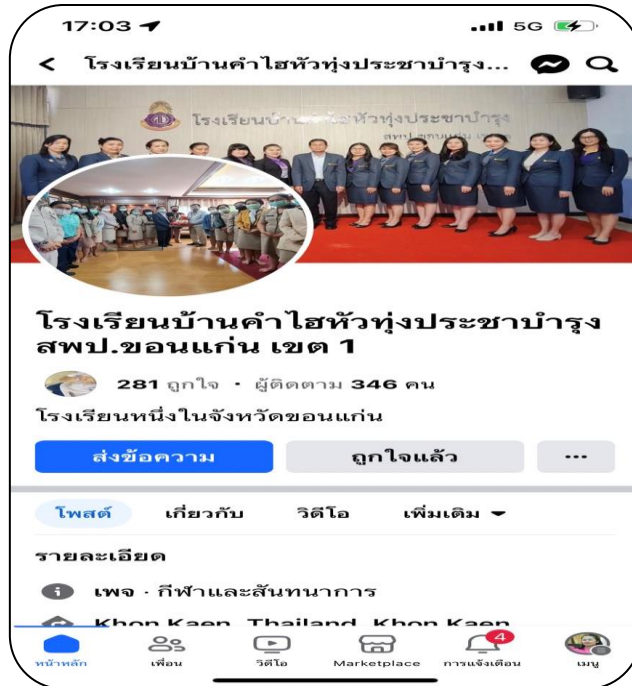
17:03
5G
โรงเรียนบ้านคำไฮหัวทุ่งประชาบำรุง...
โรงเรียนบ้าน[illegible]หัวทุ่งประชาบำรุง
สพป.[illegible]
โรงเรียนบ้านคำไฮหัวทุ่งประชาบำรุง สพป.ขอนแก่น เขต 1
281 ถูกใจ • ผู้ติดตาม 346 คน
โรงเรียนหนึ่งในจังหวัดขอนแก่น
ส่งข้อความ
ถูกใจแล้ว
...
โพสต์
เกี่ยวกับ
วิดีโอ
เพิ่มเติม
รายละเอียด
เพจ · กีฬาและสันทนาการ
Khon Kaen, Thailand, Khon Kaen
หน้าหลัก
เพื่อน
วิดีโอ
Marketplace
4
การแจ้งเตือน
เมนู